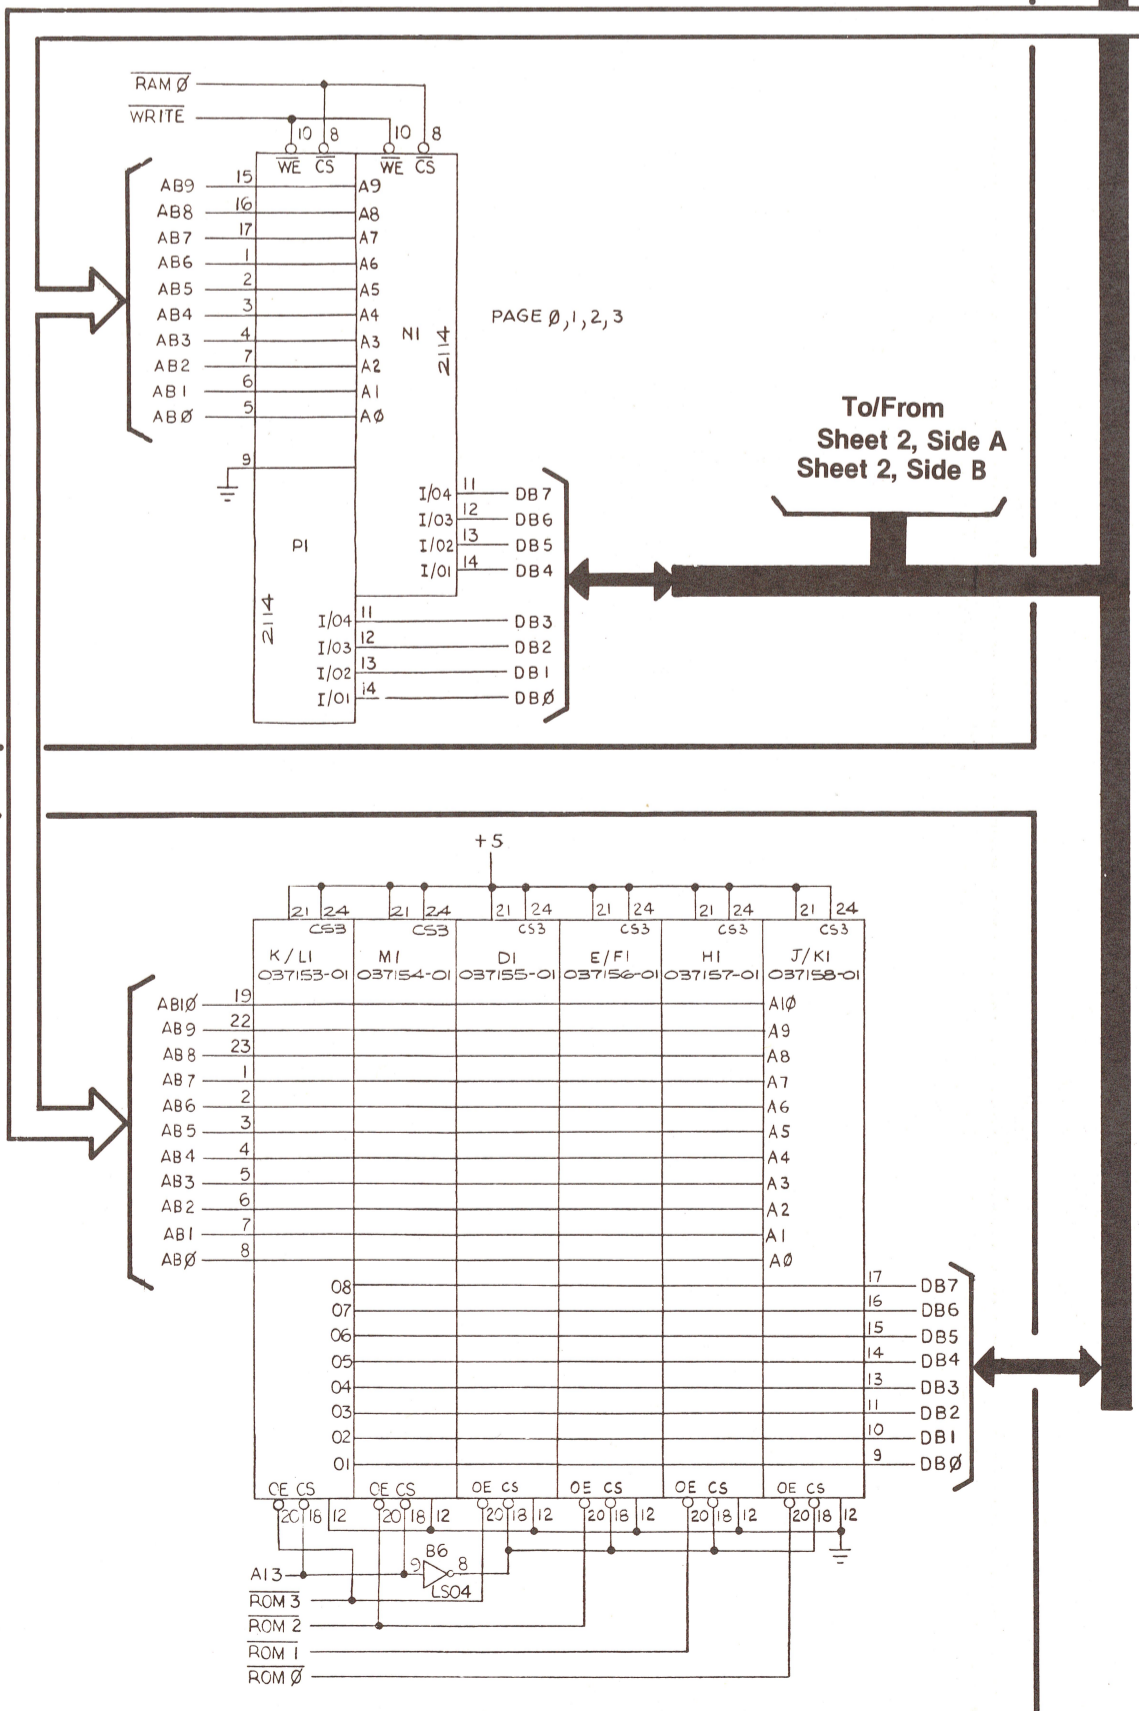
$\overline{RAM Ø}$
$\overline{WRITE}$
10 8 10 8
$\overline{WE}$ $\overline{CS}$ $\overline{WE}$ $\overline{CS}$
AB9 15 A9
AB8 16 A8
AB7 17 A7
AB6 1 A6
AB5 2 A5
AB4 3 A4
AB3 4 A3
AB2 7 A2
AB1 6 A1
ABØ 5 AØ
N1
2114
PAGE Ø,1,2,3
9
I/04 11 DB7
I/03 12 DB6
I/02 13 DB5
I/01 14 DB4
P1
2114
I/04 11 DB3
I/03 12 DB2
I/02 13 DB1
I/01 14 DBØ

To/From
Sheet 2, Side A
Sheet 2, Side B

+5
21 24 21 24 21 24 21 24 21 24 21 24
CS3 CS3 CS3 CS3 CS3 CS3
K/L1 037153-01
M1 037154-01
D1 037155-01
E/F1 037156-01
H1 037157-01
J/K1 037158-01
AB1Ø 19 A1Ø
AB9 22 A9
AB8 23 A8
AB7 1 A7
AB6 2 A6
AB5 3 A5
AB4 4 A4
AB3 5 A3
AB2 6 A2
AB1 7 A1
ABØ 8 AØ
08 17 DB7
07 16 DB6
06 15 DB5
05 14 DB4
04 13 DB3
03 11 DB2
02 10 DB1
01 9 DBØ
OE CS OE CS OE CS OE CS OE CS OE CS
20 16 12 20 18 12 20 18 12 20 18 12 20 18 12 20 18 12
B6
9 8
LS04
A13
$\overline{ROM 3}$
$\overline{ROM 2}$
$\overline{ROM 1}$
$\overline{ROM Ø}$